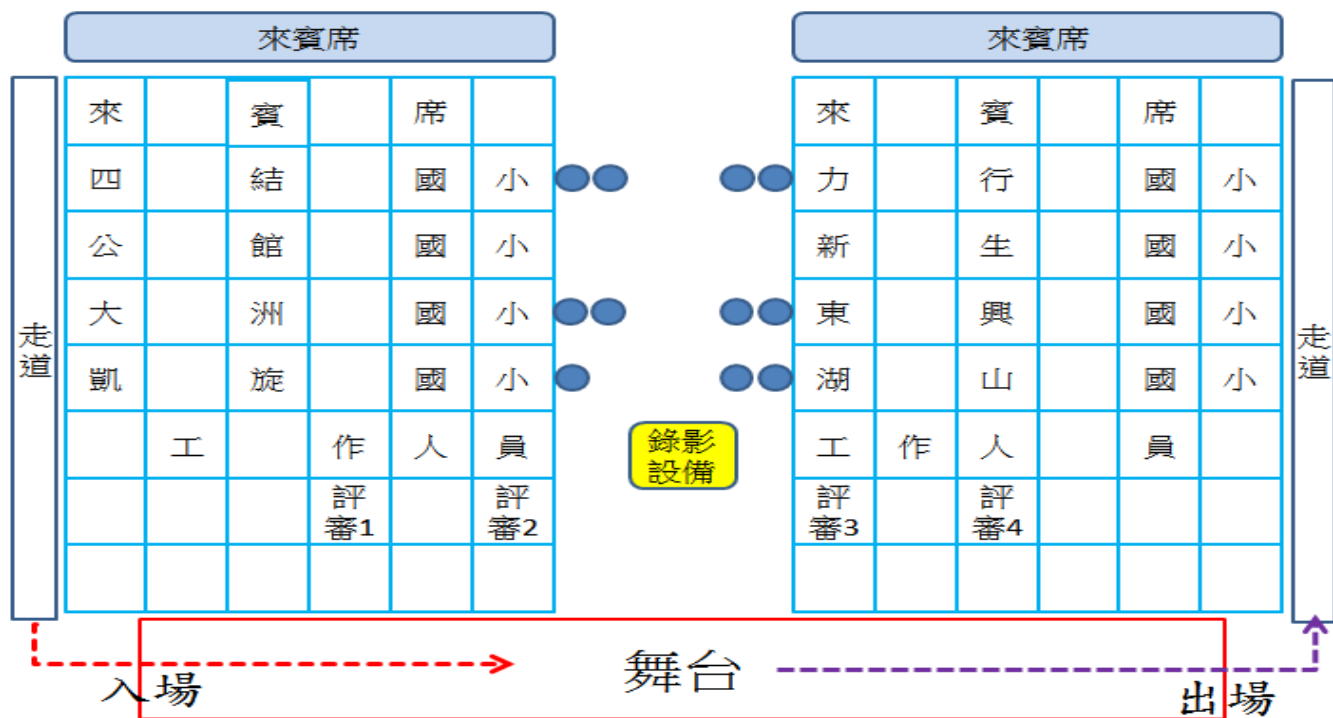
來賓席

來賓席

走道

| 來 | | 賓 | | 席 | |
|---|---|---|---|---|---|
| 四 | | 結 | | 國 | 小 |
| 公 | | 館 | | 國 | 小 |
| 大 | | 洲 | | 國 | 小 |
| 凱 | | 旋 | | 國 | 小 |
| | 工 | | 作 | 人 | 員 |
| | | | 評審1 | | 評審2 |
| | | | | | |

錄影設備

| 來 | | 賓 | | 席 | |
|---|---|---|---|---|---|
| 力 | | 行 | | 國 | 小 |
| 新 | | 生 | | 國 | 小 |
| 東 | | 興 | | 國 | 小 |
| 湖 | | 山 | | 國 | 小 |
| 工 | 作 | 人 | | 員 | |
| 評審3 | | 評審4 | | | |
| | | | | | |

走道

入場

舞台

出場